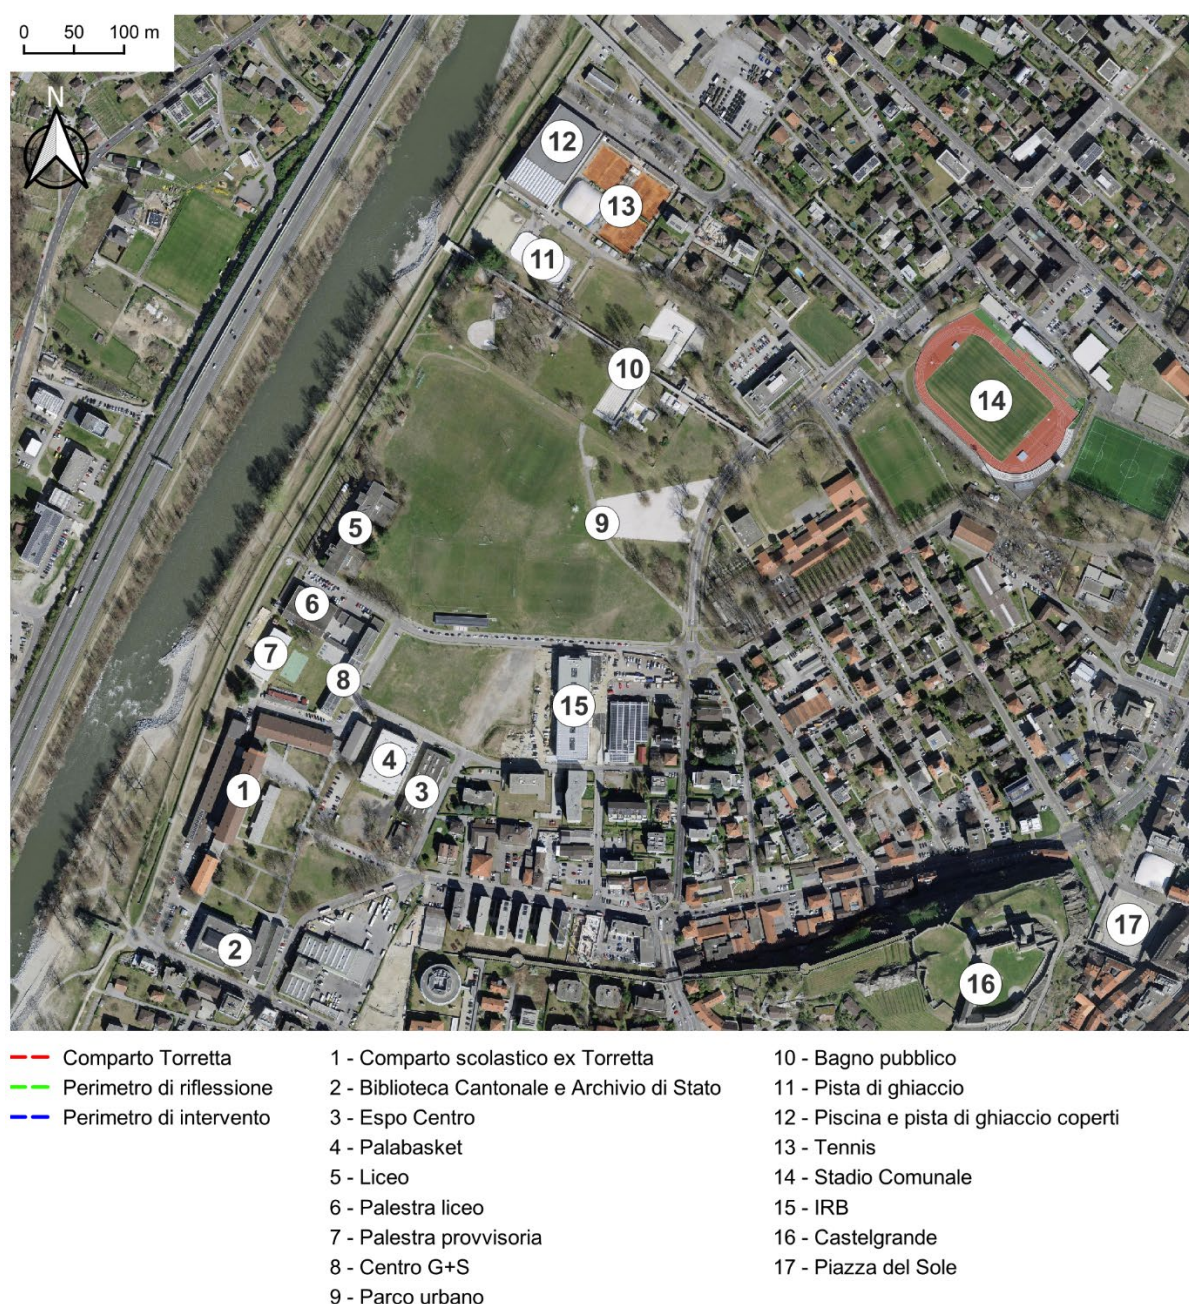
0 50 100 m

N

12
13
11
10
14
9
5
6
7
8
15
4
3
1
2
16
17

Comparto Torretta
Perimetro di riflessione
Perimetro di intervento

1 - Comparto scolastico ex Torretta
2 - Biblioteca Cantonale e Archivio di Stato
3 - Espo Centro
4 - Palabasket
5 - Liceo
6 - Palestra liceo
7 - Palestra provvisoria
8 - Centro G+S
9 - Parco urbano

10 - Bagno pubblico
11 - Pista di ghiaccio
12 - Piscina e pista di ghiaccio coperti
13 - Tennis
14 - Stadio Comunale
15 - IRB
16 - Castelgrande
17 - Piazza del Sole